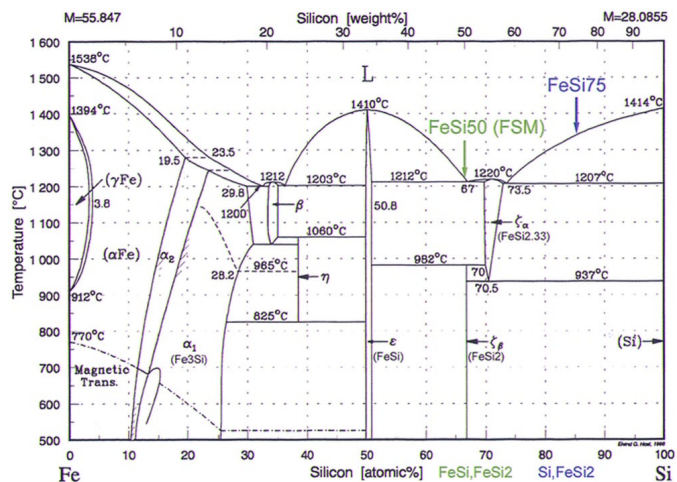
M=55.847

Silicon [weight%]

M=28.0855

10 20 30 40 50 60 70 80 90

1 600
1 500
1 400
1 300
1 200
1 100
1 000
900
800
700
600
500

Temperature [°C]

1538°C

1394°C

L

1410°C

FeSi75

1414°C

FeSi50 (FSM)

23.5

19.5

($\gamma$Fe)

3.8

1212

29.8

1200

1203°C

1212°C

1220°C

67

73.5

1207°C

$\beta$

50.8

$\zeta_\alpha$

(FeSi2.33)

1060°C

($\alpha$Fe)

$\alpha_2$

965°C

28.2

$\eta$

982°C

70

70.5

937°C

912°C

825°C

770°C

$\alpha_1$

(Fe3Si)

$\varepsilon$

(FeSi)

$\zeta_\beta$

(FeSi2)

(Si)

Magnetic Trans.

Ehrd G. Hoel, 1986

0 10 20 30 40 50 60 70 80 90 100

Fe

Silicon [atomic%]

FeSi,FeSi2

Si,FeSi2

Si